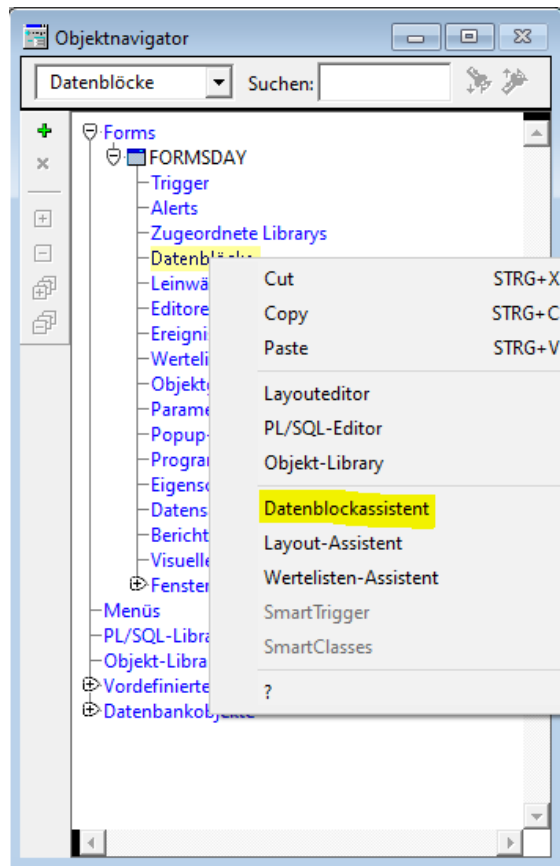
Objektnavigator

Datenblöcke
Suchen:

Forms
FORMSDAY
Trigger
Alerts
Zugeordnete Librarys
Datenbl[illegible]
Leinwä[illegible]
Editore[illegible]
Ereigni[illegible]
Werteli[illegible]
Objekt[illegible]
Parame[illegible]
Popup-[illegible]
Progra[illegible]
Eigens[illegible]
Datens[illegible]
Bericht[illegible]
Visuelle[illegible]
Fenster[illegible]
Menüs
PL/SQL-Libra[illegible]
Objekt-Libra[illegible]
Vordefinierte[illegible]
Datenbankobjekte

Cut STRG+X
Copy STRG+C
Paste STRG+V
Layouteditor
PL/SQL-Editor
Objekt-Library
Datenblockassistent
Layout-Assistent
Wertelisten-Assistent
SmartTrigger
SmartClasses
?